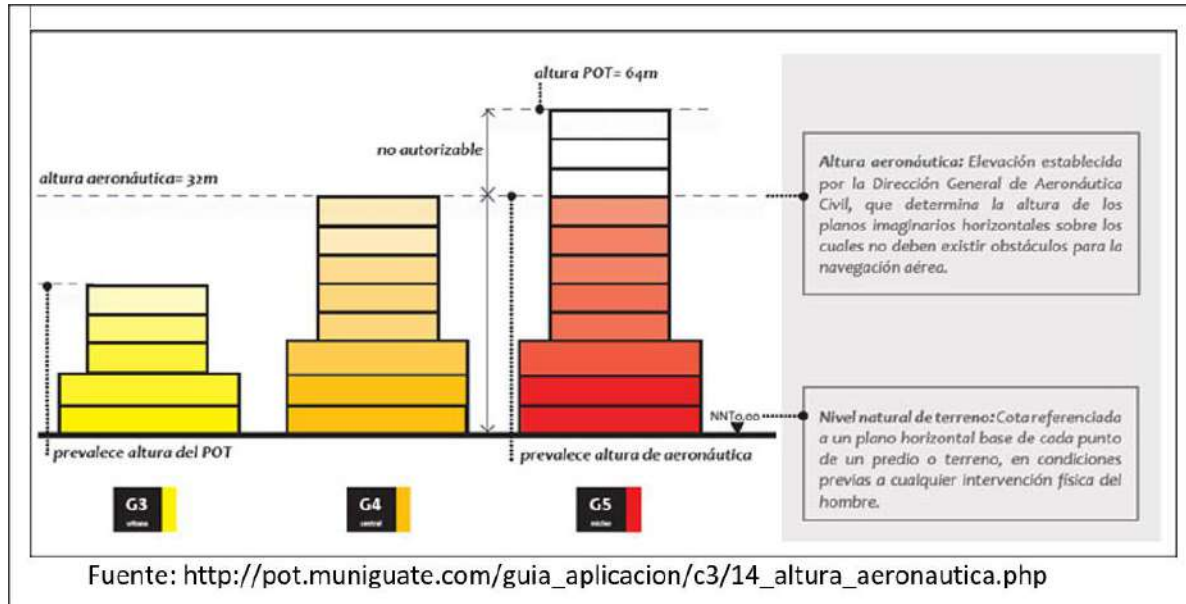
altura POT= 64m

no autorizable

altura aeronáutica= 32m

Altura aeronáutica: Elevación establecida por la Dirección General de Aeronáutica Civil, que determina la altura de los planos imaginarios horizontales sobre los cuales no deben existir obstáculos para la navegación aérea.

NNT0.00

Nivel natural de terreno: Cota referenciada a un plano horizontal base de cada punto de un predio o terreno, en condiciones previas a cualquier intervención física del hombre.

prevalece altura del POT

prevalece altura de aeronáutica

G3 urbano

G4 central

G5 núcleo

Fuente: http://pot.muniguate.com/guia_aplicacion/c3/14_altura_aeronautica.php